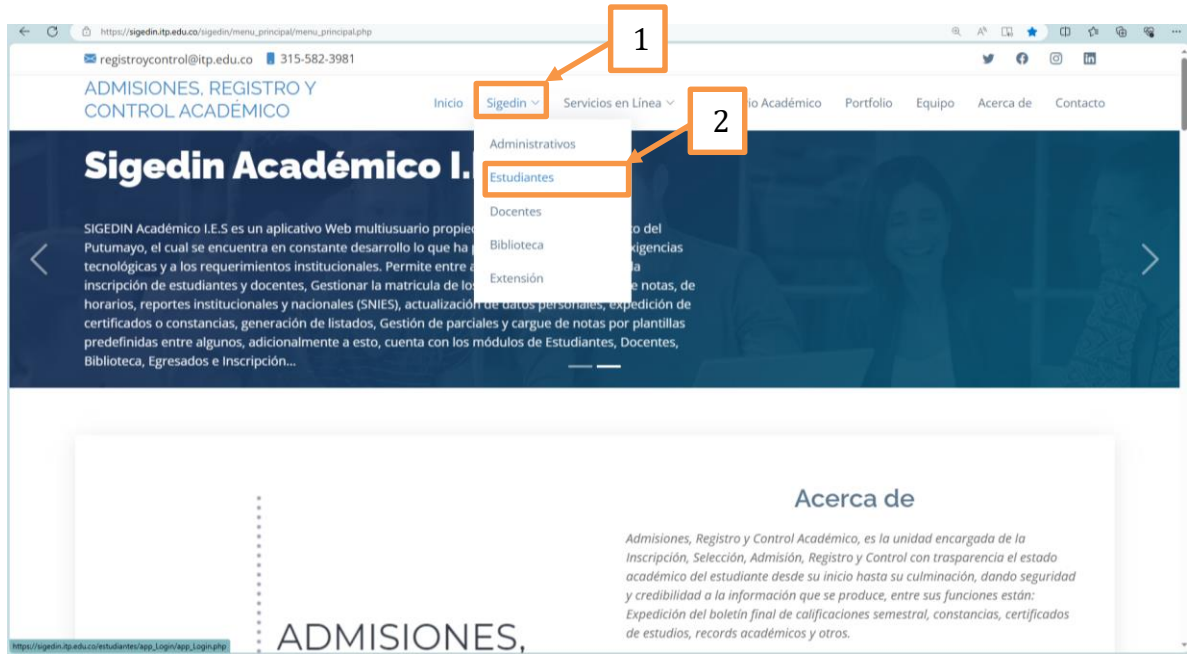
https://sigedin.itp.edu.co/sigedin/menu_principal/menu_principal.php

registroycontrol@itp.edu.co 315-582-3981

ADMISIONES, REGISTRO Y CONTROL ACADÉMICO

Inicio Sigedin Servicios en Línea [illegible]io Académico Portfolio Equipo Acerca de Contacto

1

2

Administrativos
Estudiantes
Docentes
Biblioteca
Extensión

Sigedin Académico I.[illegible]

SIGEDIN Académico I.E.S es un aplicativo Web multiusuario propie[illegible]to del Putumayo, el cual se encuentra en constante desarrollo lo que ha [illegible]xigencias tecnológicas y a los requerimientos institucionales. Permite entre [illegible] inscripción de estudiantes y docentes, Gestionar la matricula de lo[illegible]e notas, de horarios, reportes institucionales y nacionales (SNIES), actualización de datos personales, expedición de certificados o constancias, generación de listados, Gestión de parciales y cargue de notas por plantillas predefinidas entre algunos, adicionalmente a esto, cuenta con los módulos de Estudiantes, Docentes, Biblioteca, Egresados e Inscripción...

Acerca de

Admisiones, Registro y Control Académico, es la unidad encargada de la Inscripción, Selección, Admisión, Registro y Control con trasparencia el estado académico del estudiante desde su inicio hasta su culminación, dando seguridad y credibilidad a la información que se produce, entre sus funciones están: Expedición del boletín final de calificaciones semestral, constancias, certificados de estudios, records académicos y otros.

ADMISIONES,

https://sigedin.itp.edu.co/estudiantes/app_Login/app_Login.php